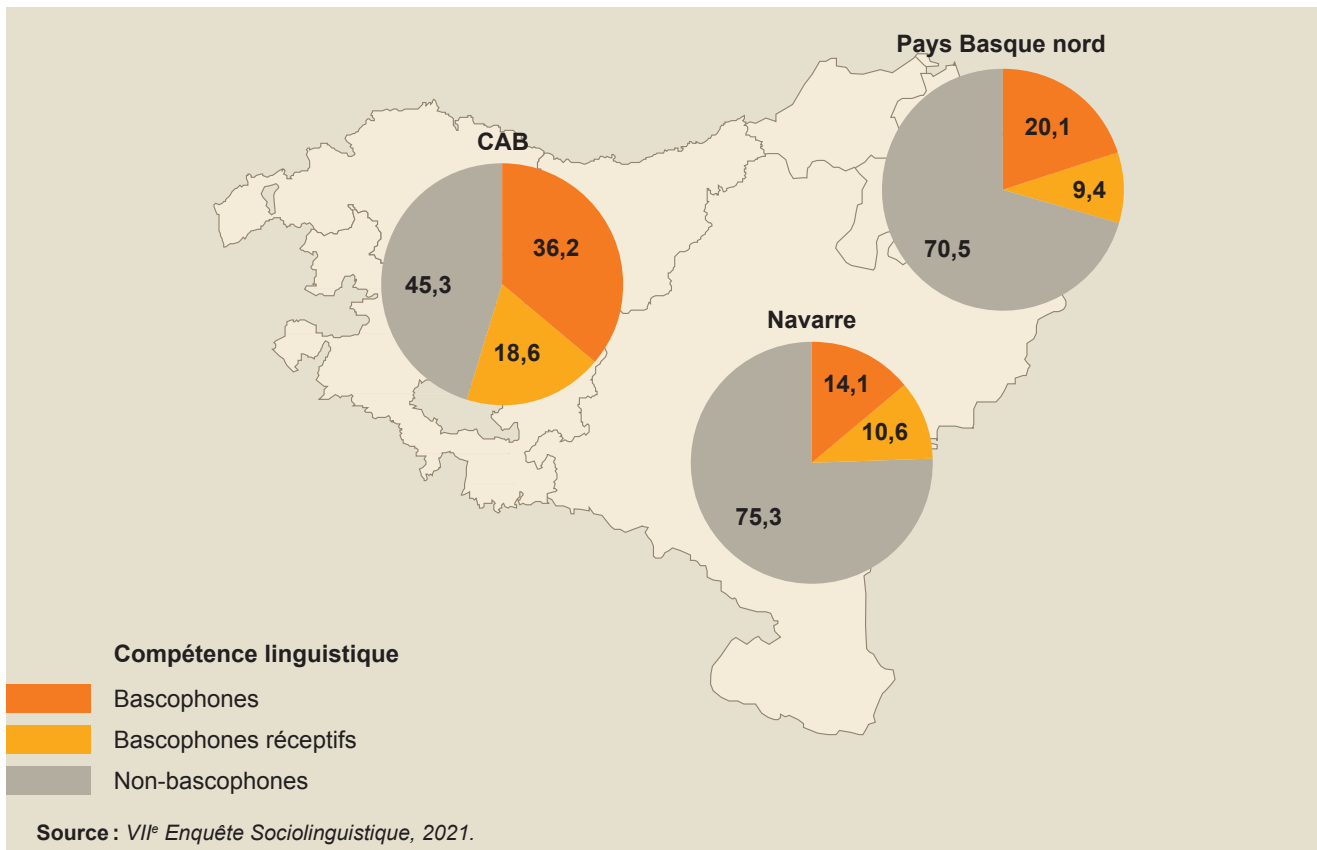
Pays Basque nord

20,1

9,4

70,5

CAB

36,2

45,3

18,6

Navarre

14,1

10,6

75,3

Compétence linguistique

Bascophones

Bascophones réceptifs

Non-bascophones

Source : VII$^{e}$ Enquête Sociolinguistique, 2021.